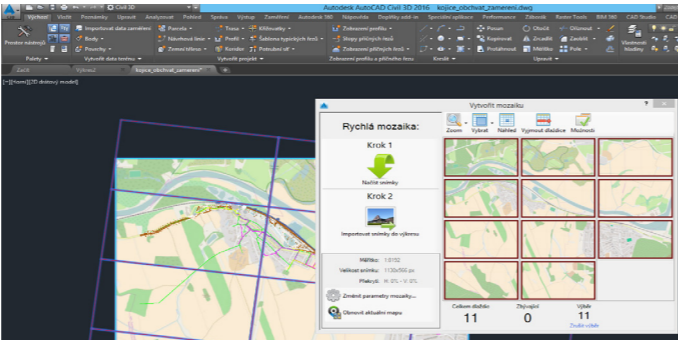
Civil 3D

Autodesk AutoCAD Civil 3D 2016 kojice_obchvat_zamereni.dwg

Výchozí Vložit Poznámky Upravit Analyzovat Pohled Správa Výstup Zaměření Autodesk 360 Nápověda Doplňky add-in Speciální aplikace Performance Zdenek Raster Tools BIM 360 CAD Studio CAD

Prostor nástrojů

Importovat data zaměření

Body

Povrchy

Zemní tělesa

Parcela

Návrhová linie

Rendr

Trasa

Profil

Potrubní síť

Křižovatky

Šablona typických řezů

Zobrazení profilu

Skupy příčných řezů

Zobrazení příčných řezů

Posun

Kopírovat

Protáhnout

Otočit

Zrcadlit

Měřítko

Oříznout

Zaoblit

Pole

Vlastnosti hladiny

Palety

Vytvořit data terénu

Vytvořit projekt

Zobrazení profilu a příčného řezu

Kreslit

Upravit

Začít

Výkres2

kojice_obchvat_zamereni*

[-][Horní][2D drátový model]

Vytvořit mozaiku

Rychlá mozaika:

Krok 1

Načíst snímky

Krok 2

Importovat snímky do výkresu

Zoom

Vybrat

Náhled

Vyjmout dlaždice

Možnosti

Měřítko: 1:8150

Velikost snímku: 1130x550 px

Překryv: H: 0% V: 0%

Změnit parametry mozaiky...

Obnovit aktuální mapu

Celkem dlaždic

11

Zbývající

0

Výběr

11

Zrušit výběr